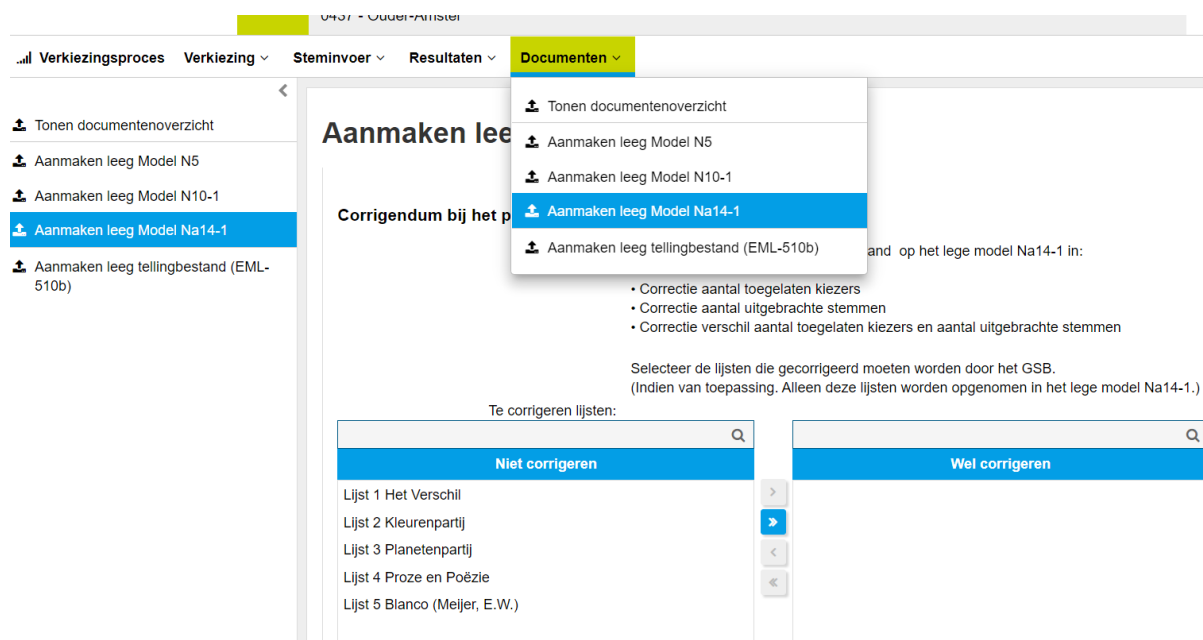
0437 - Ouder-Amstel

Verkiezingsproces Verkiezing Steminvoer Resultaten Documenten

Tonen documentenoverzicht
Aanmaken leeg Model N5
Aanmaken leeg Model N10-1
Aanmaken leeg Model Na14-1
Aanmaken leeg tellingbestand (EML-510b)

Aanmaken lee

Tonen documentenoverzicht
Aanmaken leeg Model N5
Aanmaken leeg Model N10-1
Aanmaken leeg Model Na14-1
Aanmaken leeg tellingbestand (EML-510b)

Corrigendum bij het p

and op het lege model Na14-1 in:

• Correctie aantal toegelaten kiezers
• Correctie aantal uitgebrachte stemmen
• Correctie verschil aantal toegelaten kiezers en aantal uitgebrachte stemmen

Selecteer de lijsten die gecorrigeerd moeten worden door het GSB.
(Indien van toepassing. Alleen deze lijsten worden opgenomen in het lege model Na14-1.)

Te corrigeren lijsten:

Niet corrigeren

Lijst 1 Het Verschil
Lijst 2 Kleurenpartij
Lijst 3 Planetenpartij
Lijst 4 Proze en Poëzie
Lijst 5 Blanco (Meijer, E.W.)

Wel corrigeren